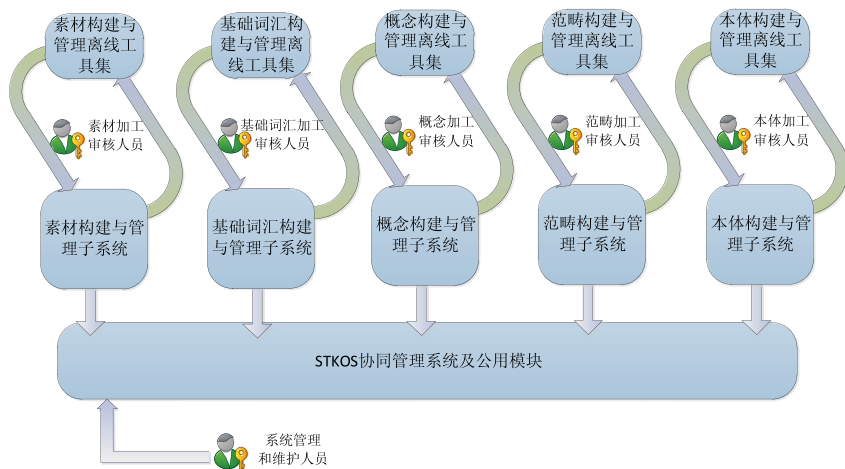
素材构建与管理离线工具集

素材加工审核人员

素材构建与管理子系统

基础词汇构建与管理离线工具集

基础词汇加工审核人员

基础词汇构建与管理子系统

概念构建与管理离线工具集

概念加工审核人员

概念构建与管理子系统

范畴构建与管理离线工具集

范畴加工审核人员

范畴构建与管理子系统

本体构建与管理离线工具集

本体加工审核人员

本体构建与管理子系统

STKOS协同管理系统及公用模块

系统管理和维护人员